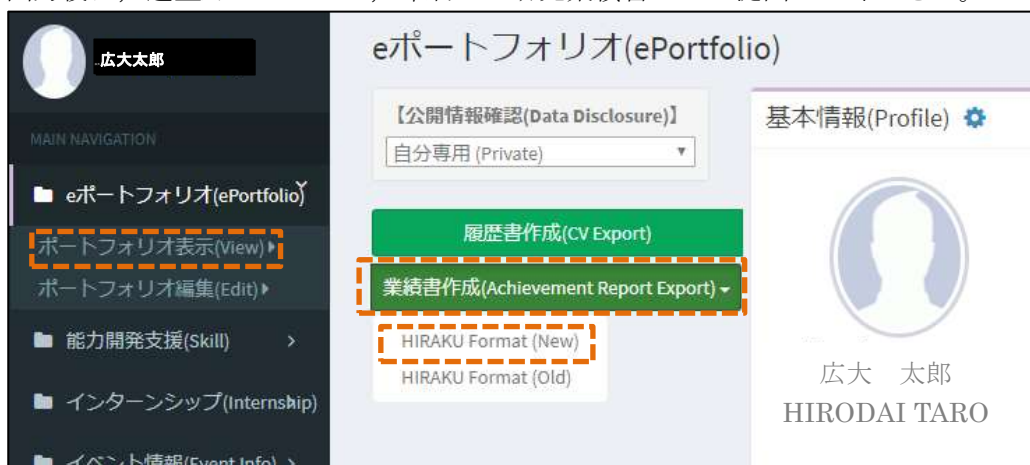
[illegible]

広大太郎

MAIN NAVIGATION

eポートフォリオ(ePortfolio)

ポートフォリオ表示(View)

ポートフォリオ編集(Edit)

能力開発支援(Skill)

インターンシップ(Internship)

イベント情報(Event Info)

eポートフォリオ(ePortfolio)

【公開情報確認(Data Disclosure)】

自分専用 (Private)

履歴書作成(CV Export)

業績書作成(Achievement Report Export)

HIRAKU Format (New)

HIRAKU Format (Old)

基本情報(Profile)

広大 太郎

HIRODAI TARO